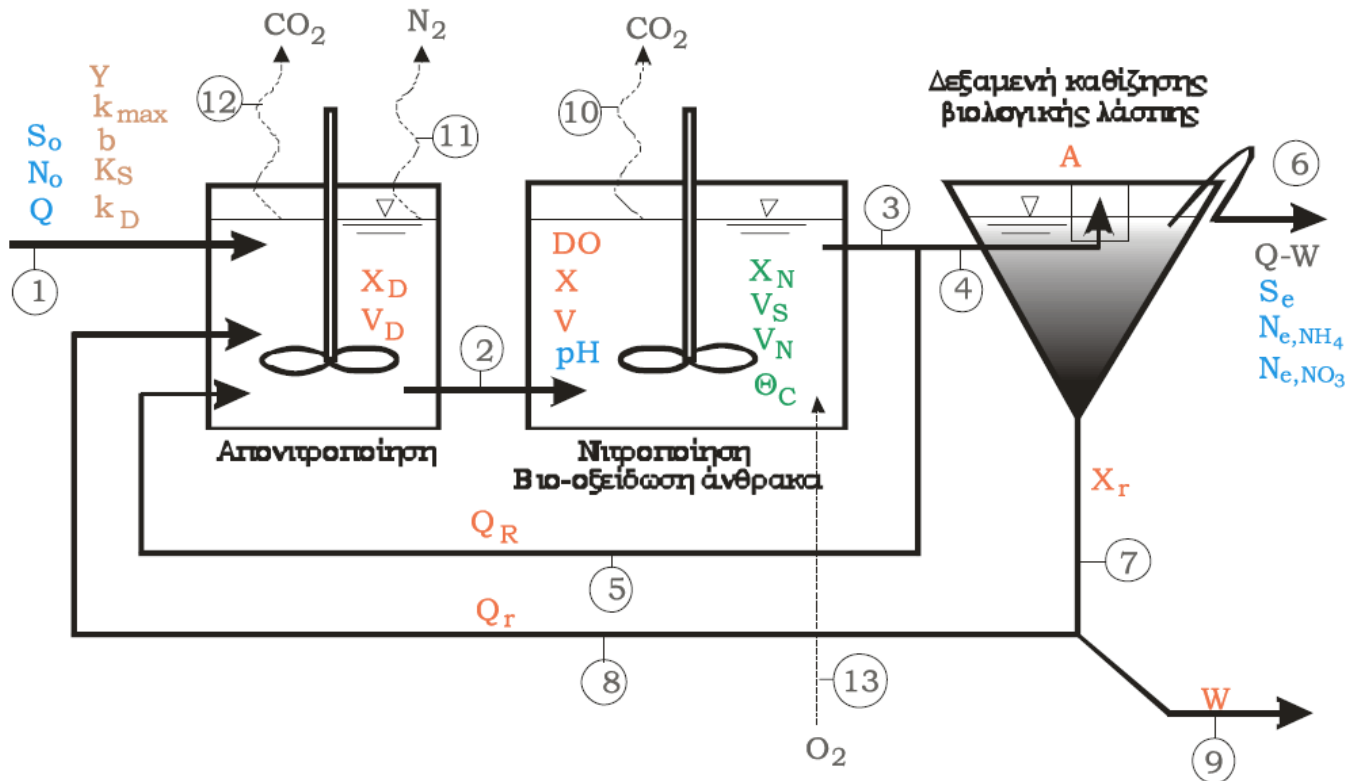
$CO_2$ $N_2$ $CO_2$

Δεξαμενή καθίζησης βιολογικής λάσπης

$S_o$
$N_o$
$Q$

Y
$k_{max}$
b
$K_S$
$k_D$

12 11 10

A

6

3

1

$X_D$
$V_D$

DO
X
V
pH

$X_N$
$V_S$
$V_N$
$\Theta_C$

4

Q-W
$S_e$
$N_{e,NH_4}$
$N_{e,NO_3}$

2

Απονιτροποίηση

Νιτροποίηση
Βιο-οξείδωση άνθρακα

$X_r$

$Q_R$

5

7

$Q_r$

8

13

W

9

$O_2$